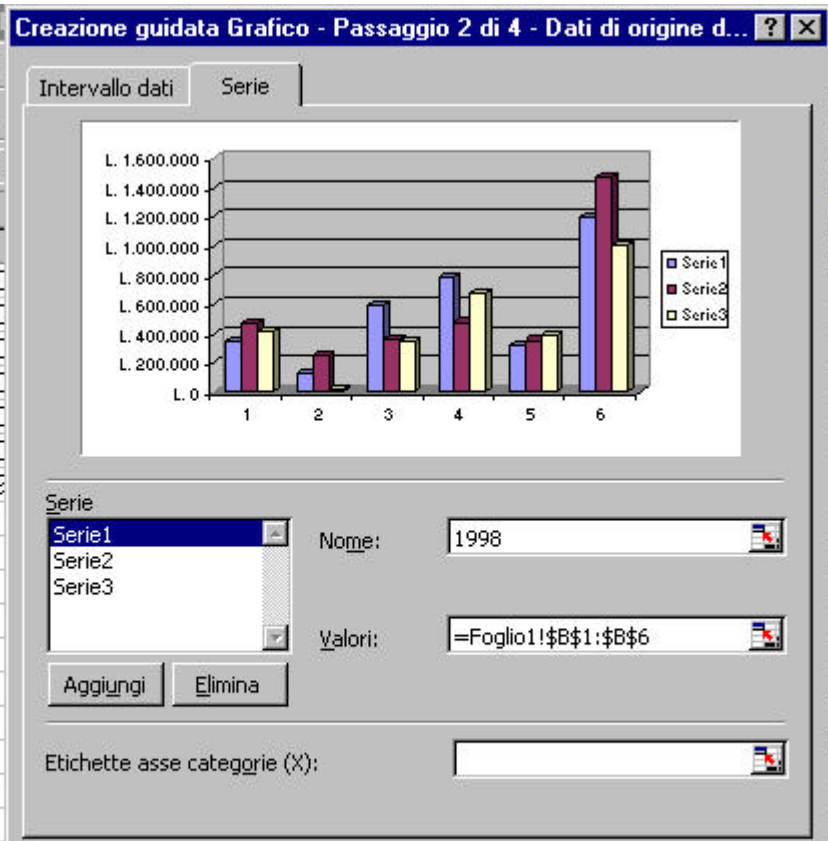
Creazione guidata Grafico - Passaggio 2 di 4 - Dati di origine d... ? ×

Intervallo dati
Serie

L. 1.600.000
L. 1.400.000
L. 1.200.000
L. 1.000.000
L. 800.000
L. 600.000
L. 400.000
L. 200.000
L. 0

1
2
3
4
5
6

Serie1
Serie2
Serie3

Serie
Serie1
Serie2
Serie3

Nome:
1998

Valori:
=Foglio1!$B$1:$B$6

Aggiungi
Elimina

Etichette asse categorie (X):